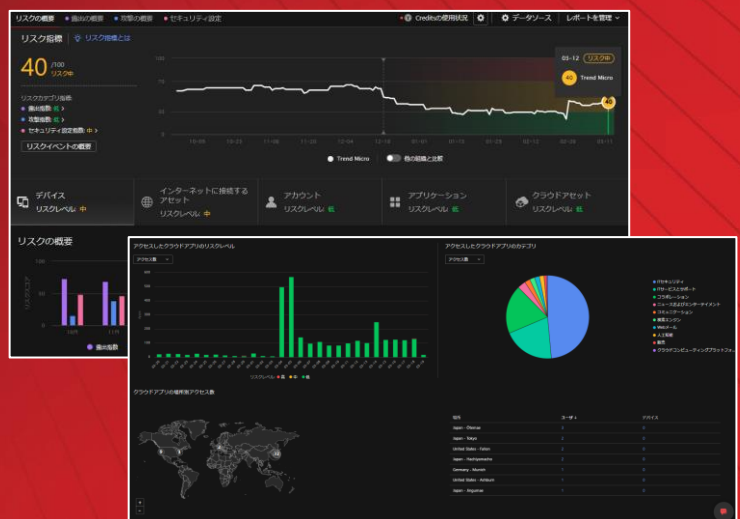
リスクの概要 • 脅威の概要 • 攻撃の概要 • セキュリティ設定 Creditsの使用状況 データソース レポートを管理

リスク指標 リスク指標とは

40 /100 リスク中

リスクカテゴリ指標:
• 脅威指数: 低
• 攻撃指数: 低
• セキュリティ設定指数: 中

リスクイベントの概要

100
75
50
25
0

10-09 10-23 11-06 11-20 12-04 12-18 01-01 01-15 01-29 02-12 02-26 03-11

03-12 リスク中
40 Trend Micro

46

Trend Micro 他の組織と比較

デバイス
リスクレベル: 中

インターネットに接続するアセット
リスクレベル: 中

アカウント
リスクレベル: 低

アプリケーション
リスクレベル: 低

クラウドアセット
リスクレベル: 低

リスクの概要

100
50
0

• 脅威指数

アクセスしたクラウドアプリのリスクレベル
アクセス数

リスクレベル: • 高 • 中 • 低

アクセスしたクラウドアプリのカテゴリ
アクセス数

• ITセキュリティ
• ITサービスとサポート
• コラボレーション
• ニュースおよびエンターテイメント
• コミュニケーション
• 検索エンジン
• Webメール
• 人工知能
• 翻訳
• クラウドコンピューティングプラットフォ...

クラウドアプリの場所別アクセス数

| 場所 | ユーザ | デバイス |
|---|---|---|
| Japan - Okamae | 3 | 0 |
| Japan - Tokyo | 2 | 0 |
| United States - Fallon | 2 | 0 |
| Japan - Hachiyamacho | 2 | 0 |
| Germany - Munich | 1 | 0 |
| United States - Ashburn | 1 | 0 |
| Japan - Aoyama | 1 | 0 |

+
−